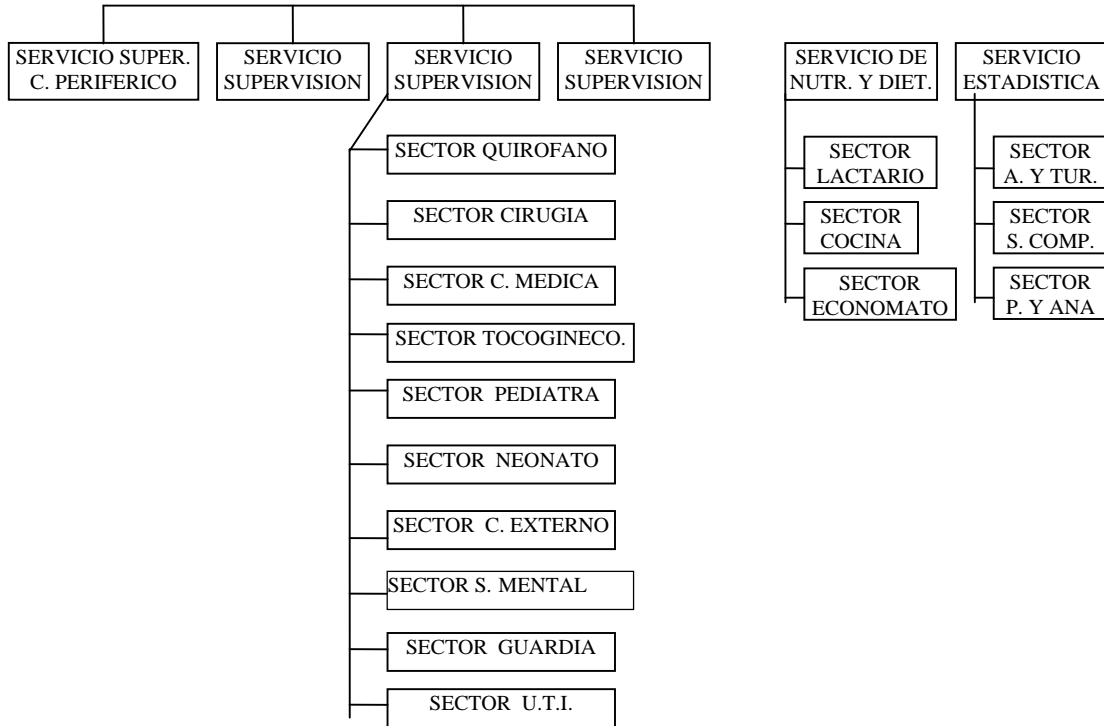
SERVICIO SUPER. C. PERIFERICO

SERVICIO SUPERVISION

SERVICIO SUPERVISION

SERVICIO SUPERVISION

SECTOR QUIROFANO

SECTOR CIRUGIA

SECTOR C. MEDICA

SECTOR TOCOGINECO.

SECTOR PEDIATRA

SECTOR NEONATO

SECTOR C. EXTERNO

SECTOR S. MENTAL

SECTOR GUARDIA

SECTOR U.T.I.

SERVICIO DE NUTR. Y DIET.

SECTOR LACTARIO

SECTOR COCINA

SECTOR ECONOMATO

SERVICIO ESTADISTICA

SECTOR A. Y TUR.

SECTOR S. COMP.

SECTOR P. Y ANA